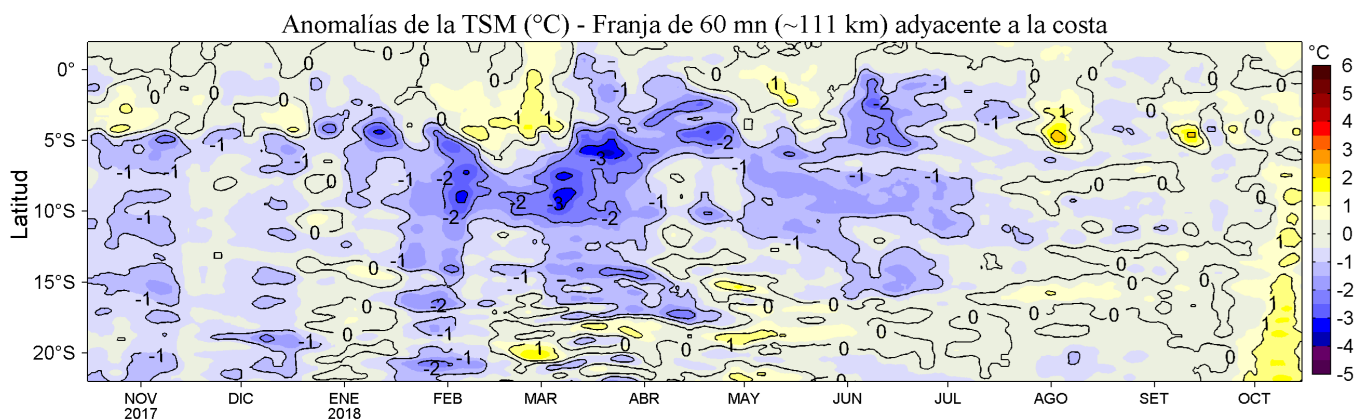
Anomalías de la TSM (°C) - Franja de 60 mn (~111 km) adyacente a la costa

Latitud

0°
5°S
10°S
15°S
20°S

NOV 2017
DIC
ENE 2018
FEB
MAR
ABR
MAY
JUN
JUL
AGO
SET
OCT

°C
6
5
4
3
2
1
0
-1
-2
-3
-4
-5

0
-1
-2
-3
1